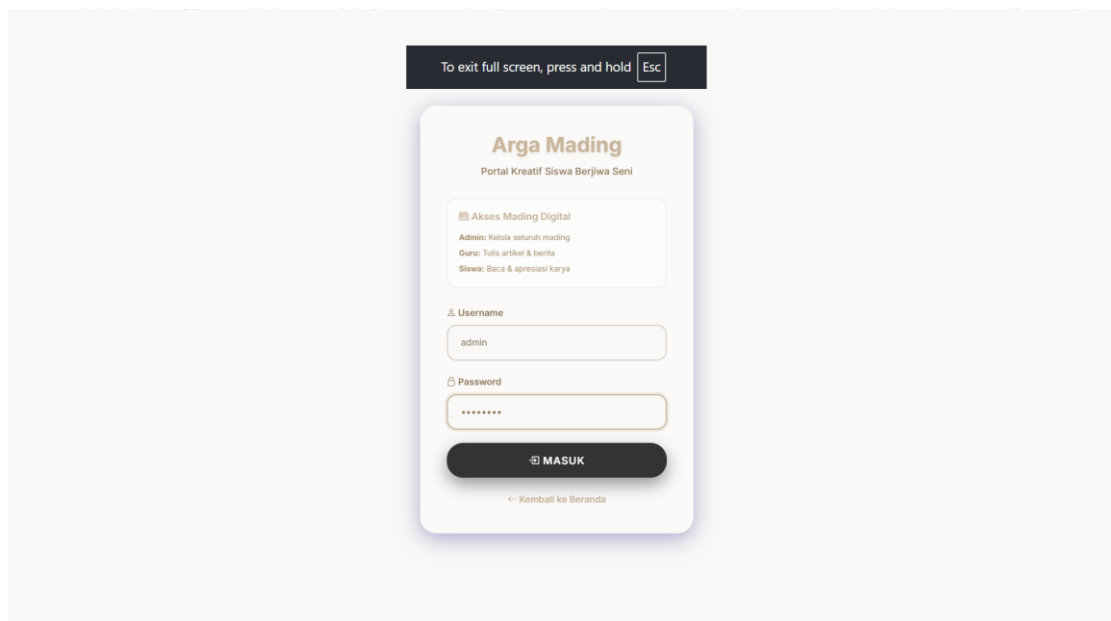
To exit full screen, press and hold Esc

Arga Mading

Portal Kreatif Siswa Berjiwa Seni

Akses Mading Digital

Admin: Kelola seluruh mading
Guru: Tulis artikel & berita
Siswa: Baca & apresiasi karya

Username

admin

Password

••••••••

MASUK

← Kembali ke Beranda